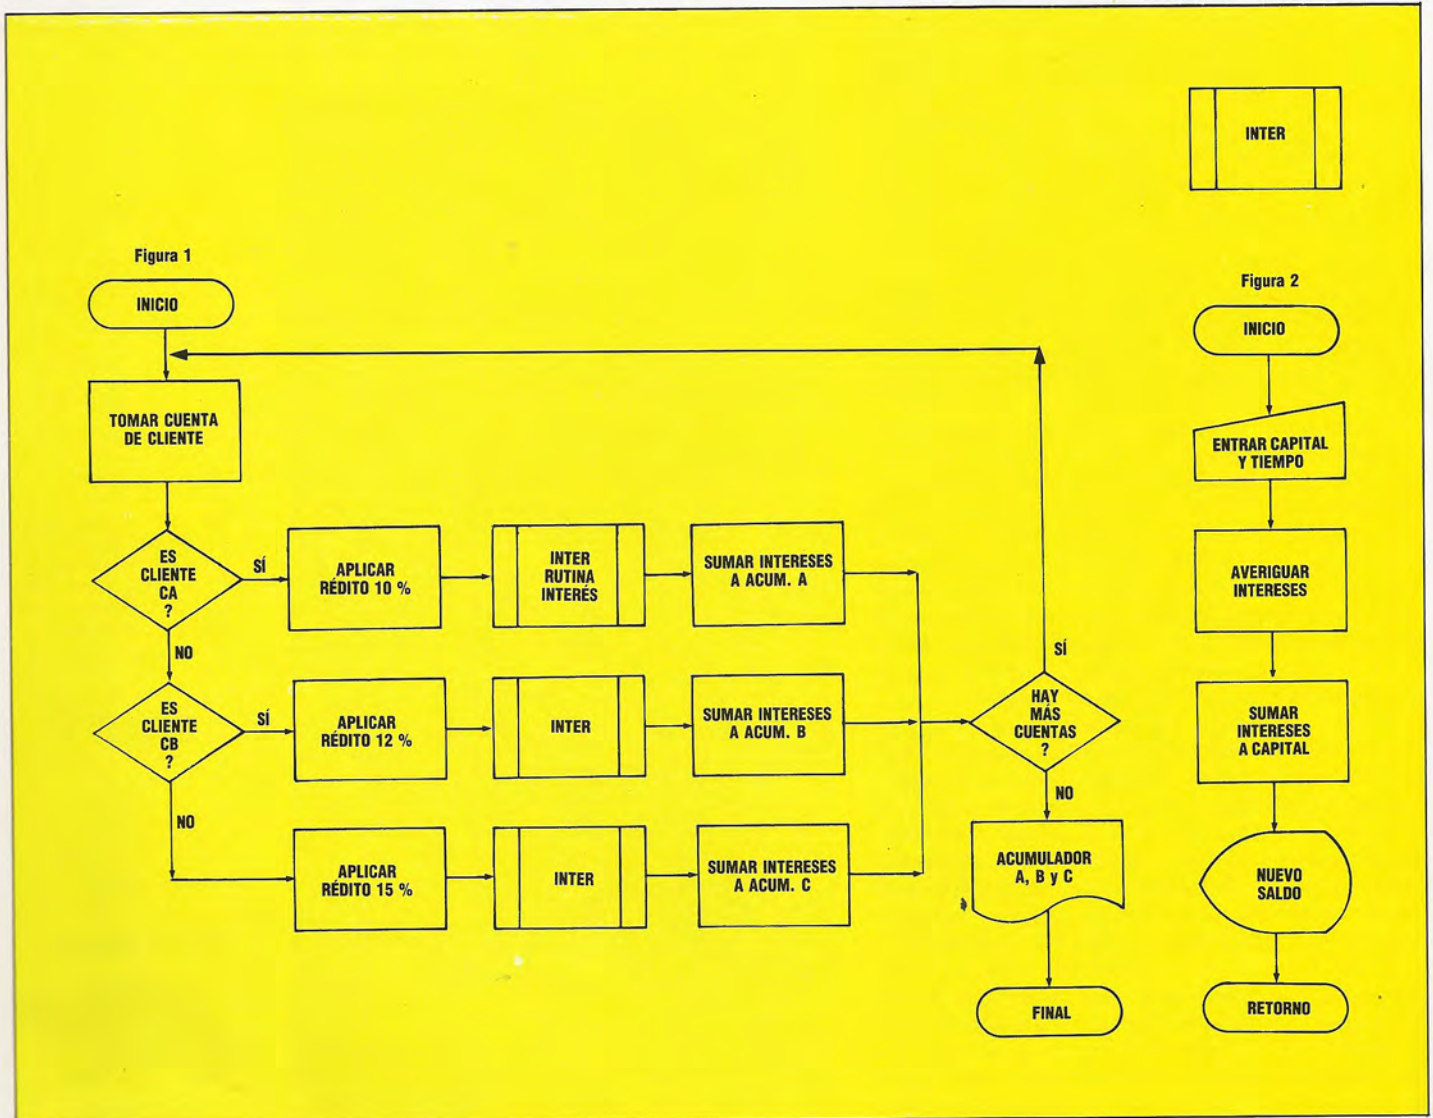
INTER

Figura 1

INICIO

TOMAR CUENTA DE CLIENTE

ES CLIENTE CA ?

SÍ

APLICAR RÉDITO 10 %

INTER RUTINA INTERÉS

SUMAR INTERESES A ACUM. A

NO

ES CLIENTE CB ?

SÍ

APLICAR RÉDITO 12 %

INTER

SUMAR INTERESES A ACUM. B

NO

APLICAR RÉDITO 15 %

INTER

SUMAR INTERESES A ACUM. C

SÍ

HAY MÁS CUENTAS ?

NO

ACUMULADOR A, B y C

FINAL

Figura 2

INICIO

ENTRAR CAPITAL Y TIEMPO

AVERIGUAR INTERESES

SUMAR INTERESES A CAPITAL

NUEVO SALDO

RETORNO